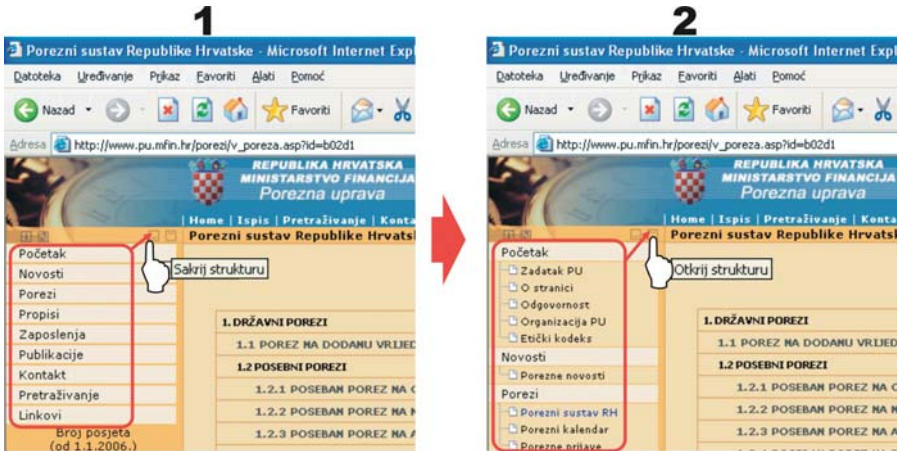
1

Porezni sustav Republike Hrvatske - Microsoft Internet Expl

Datoteka Uređivanje Prikaz Favoriti Alati Pomoć

Nazad Favoriti

Adresa http://www.pu.mfin.hr/porezi/v_poreza.asp?id=b02d1

REPUBLIKA HRVATSKA
MINISTARSTVO FINANCIJA
Porezna uprava

| Home | Ispis | Pretraživanje | Konta

Porezni sustav Republike Hrvatsk

Početak
Novosti
Porezi
Propisi
Zaposlenja
Publikacije
Kontakt
Pretraživanje
Linkovi

Sakrij strukturu

Broj posjeta
(od 1.1.2006.)

1. DRŽAVNI POREZI
1.1 POREZ NA DODANU VRIJED
1.2 POSEBNI POREZI
1.2.1 POSEBAN POREZ NA C
1.2.2 POSEBAN POREZ NA N
1.2.3 POSEBAN POREZ NA A

2

Porezni sustav Republike Hrvatske - Microsoft Internet Expl

Datoteka Uređivanje Prikaz Favoriti Alati Pomoć

Nazad Favoriti

Adresa http://www.pu.mfin.hr/porezi/v_poreza.asp?id=b02d1

REPUBLIKA HRVATSKA
MINISTARSTVO FINANCIJA
Porezna uprava

| Home | Ispis | Pretraživanje | Konta

Porezni sustav Republike Hrvatsk

Početak
Zadatak PU
O stranici
Odgovornost
Organizacija PU
Etički kodeks
Novosti
Porezne novosti
Porezi
Porezni sustav RH
Porezni kalendar
Porezne prijave

Otkrij strukturu

1. DRŽAVNI POREZI
1.1 POREZ NA DODANU VRIJED
1.2 POSEBNI POREZI
1.2.1 POSEBAN POREZ NA C
1.2.2 POSEBAN POREZ NA N
1.2.3 POSEBAN POREZ NA A